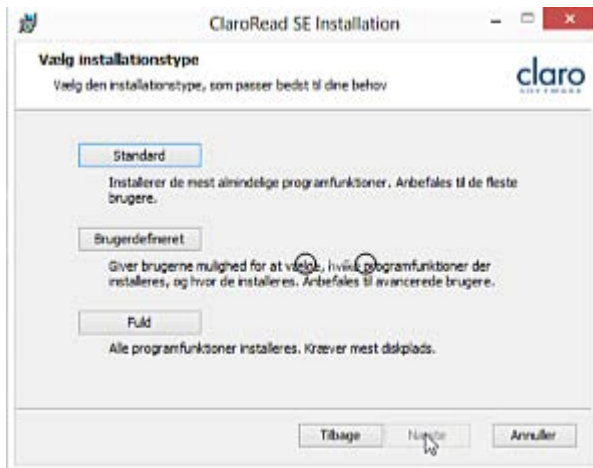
ClaroRead SE Installation

Vælg installationstype
Vælg den installationstype, som passer bedst til dine behov

claro
SOFTWARE

Standard

Installerer de mest almindelige programfunktioner. Anbefales til de fleste brugere.

Brugerdefineret

Giver brugerne mulighed for at vælge, hvilke programfunktioner der installeres, og hvor de installeres. Anbefales til avancerede brugere.

Fuld

Alle programfunktioner installeres. Kræver mest diskplads.

Tilbage
Næste
Annuller